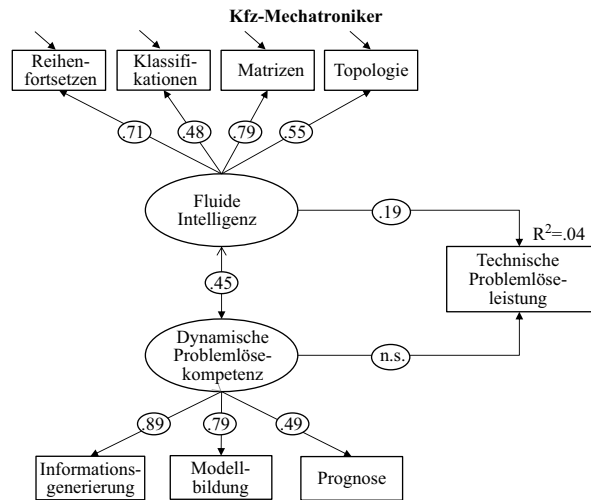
Kfz-Mechatroniker

Reihenfortsetzen

Klassifikationen

Matrizen

Topologie

.71

.48

.79

.55

Fluide Intelligenz

.19

$R^2=.04$

Technische Problemlöseleistung

.45

Dynamische Problemlösekompetenz

n.s.

.89

.79

.49

Informationsgenerierung

Modellbildung

Prognose